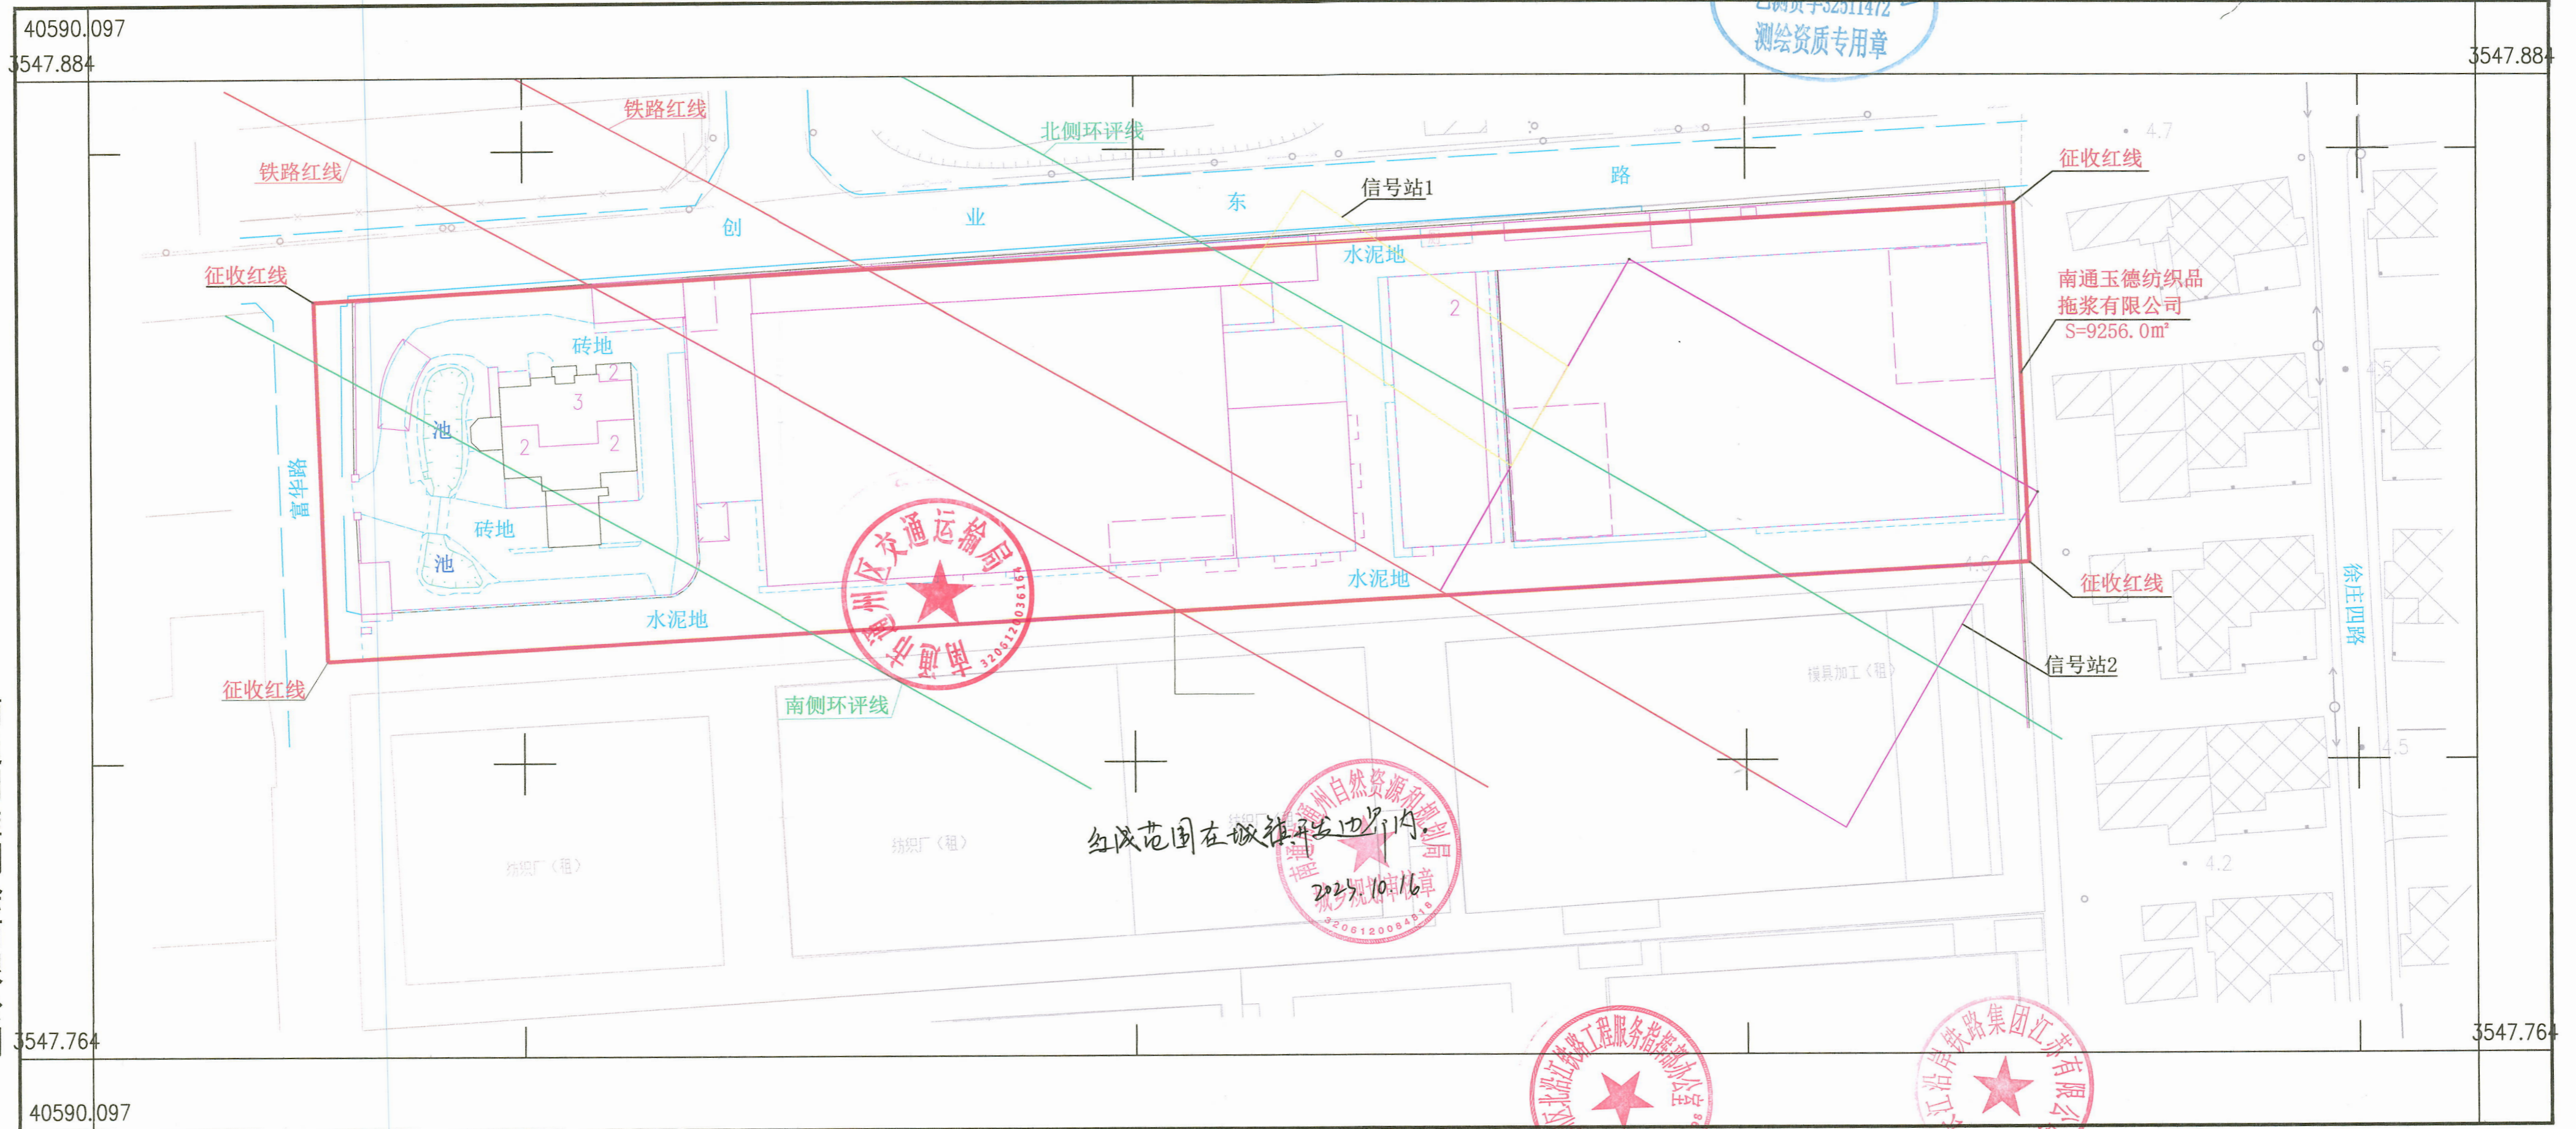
40590.097
3547.884

测绘资质专用章

3547.884

铁路红线

北侧环评线

铁路红线

征收红线

信号站1

东

路

创

业

水泥地

征收红线

南通玉德纺织品拖浆有限公司
S=9256.0㎡

砖地

3

2

2

2

2

池

富华路

砖地

池

水泥地

水泥地

征收红线

南通市通州区交通运输局
3206120036167

信号站2

徐庄四路

征收红线

南侧环评线

模具加工（租）

纺织厂（租）

纺织厂（租）

红线范围在城镇开发边界内。
2023.10.16

南通市通州自然资源和规划局
城乡规划审批专用章
3206120084818

3547.764

3547.764

40590.097